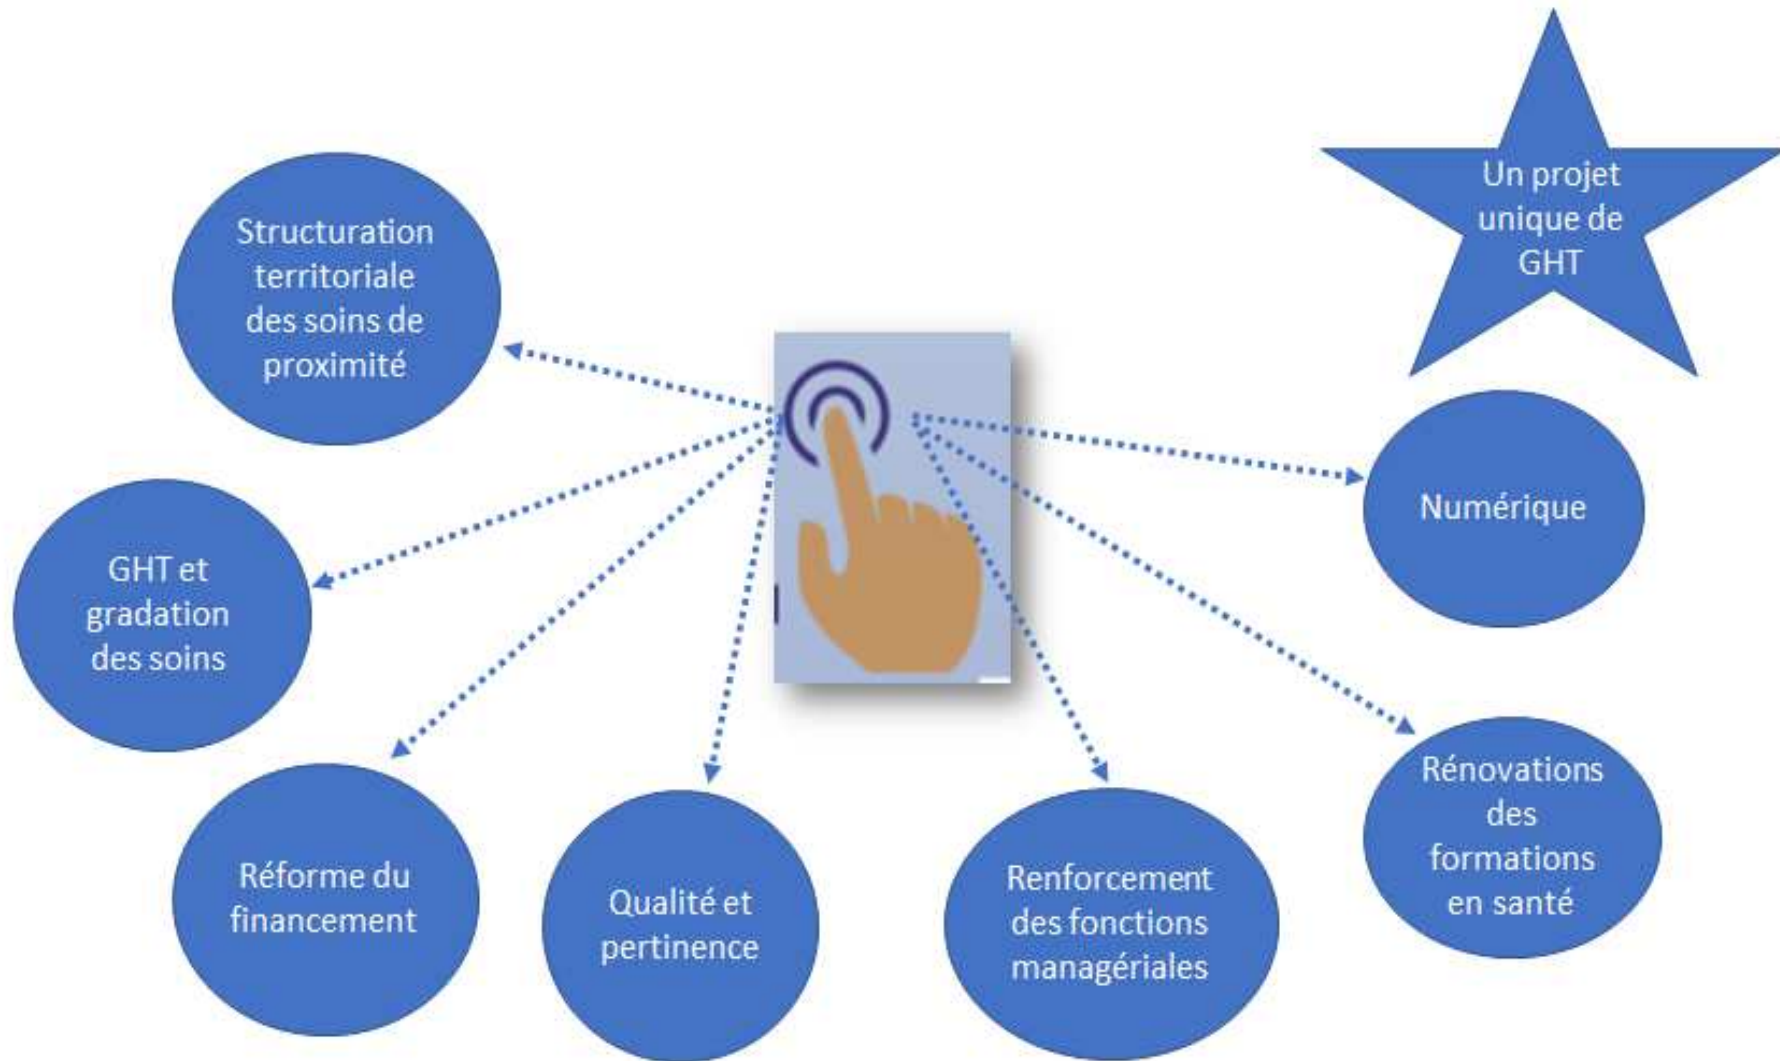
Un projet unique de GHT

Structuration territoriale des soins de proximité

Numérique

GHT et gradation des soins

Réforme du financement

Qualité et pertinence

Renforcement des fonctions managériales

Rénovations des formations en santé